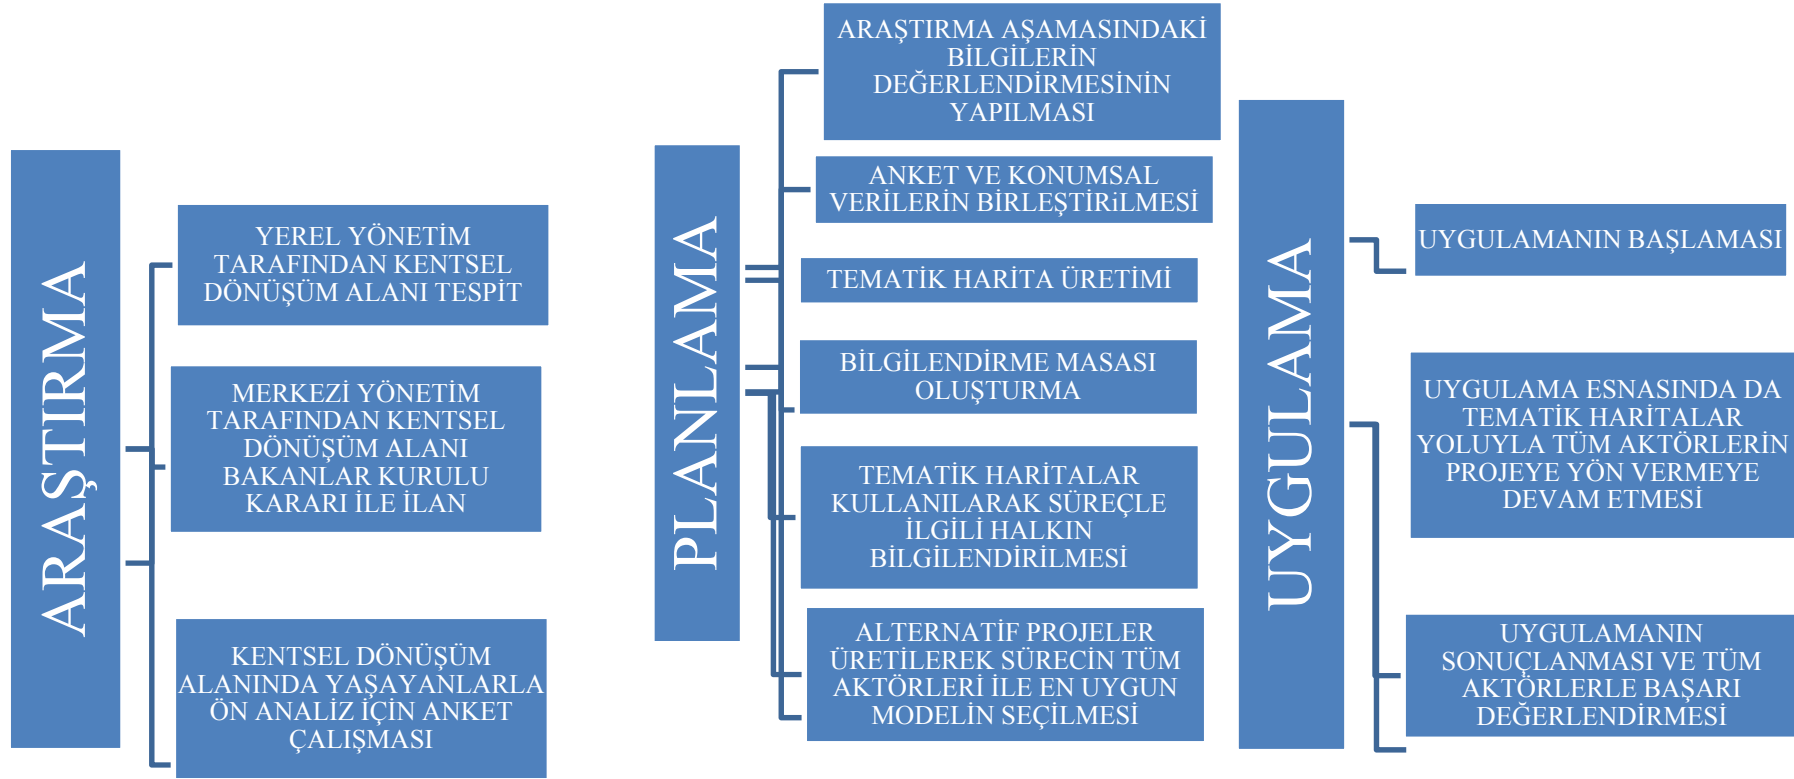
ARAŞTIRMA

YEREL YÖNETİM TARAFINDAN KENTSEL DÖNÜŞÜM ALANI TESPİT

MERKEZİ YÖNETİM TARAFINDAN KENTSEL DÖNÜŞÜM ALANI BAKANLAR KURULU KARARI İLE İLAN

KENTSEL DÖNÜŞÜM ALANINDA YAŞAYANLARLA ÖN ANALİZ İÇİN ANKET ÇALIŞMASI

PLANLAMA

ARAŞTIRMA AŞAMASINDAKİ BİLGİLERİN DEĞERLENDİRMESİNİN YAPILMASI

ANKET VE KONUMSAL VERİLERİN BİRLEŞTİRiLMESİ

TEMATİK HARİTA ÜRETİMİ

BİLGİLENDİRME MASASI OLUŞTURMA

TEMATİK HARİTALAR KULLANILARAK SÜREÇLE İLGİLİ HALKIN BİLGİLENDİRİLMESİ

ALTERNATİF PROJELER ÜRETİLEREK SÜRECİN TÜM AKTÖRLERİ İLE EN UYGUN MODELİN SEÇİLMESİ

UYGULAMA

UYGULAMANIN BAŞLAMASI

UYGULAMA ESNASINDA DA TEMATİK HARİTALAR YOLUYLA TÜM AKTÖRLERİN PROJEYE YÖN VERMEYE DEVAM ETMESİ

UYGULAMANIN SONUÇLANMASI VE TÜM AKTÖRLERLE BAŞARI DEĞERLENDİRMESİ